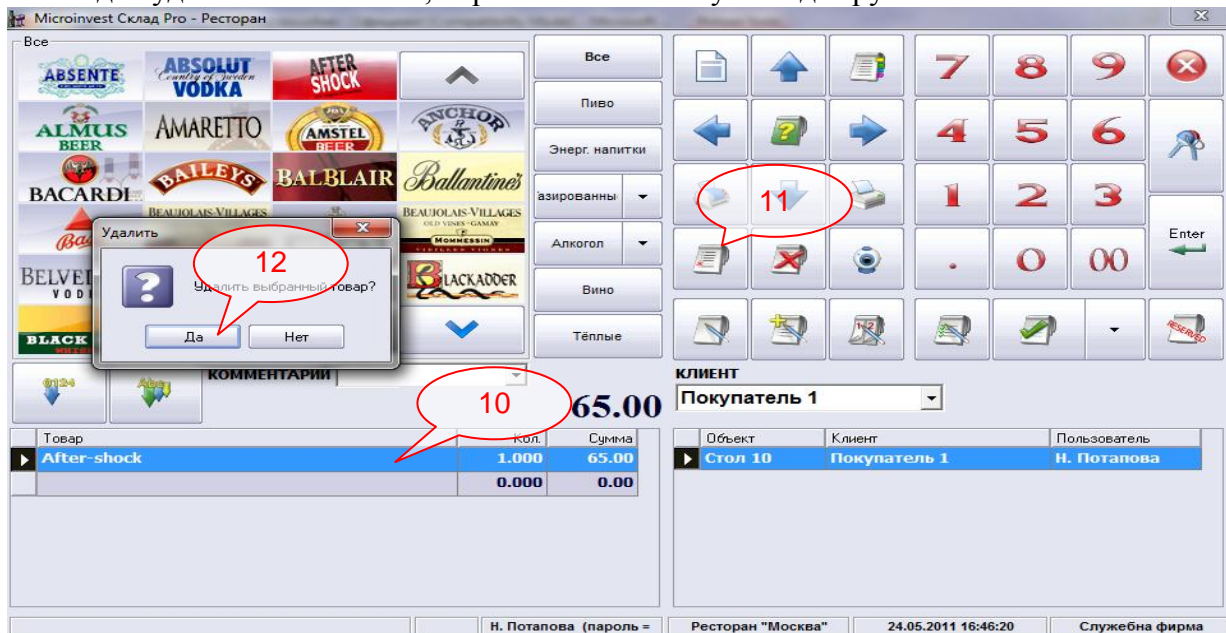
Microinvest Склад Pro - Ресторан

Все

ABSENTE
ABSOLUT VODKA
AFTER SHOCK
ALMUS BEER
AMARETTO
AMSTEL BEER
ANCHOR
BACARDI
BAILEYS
BALBLAIR
Ballantine's
BEAUJOLAIS-VILLAGES
BEAUJOLAIS-VILLAGES
MOMMESSIN
BELVEDERE VODKA
BLACKADDER
BLACK

Все
Пиво
Энерг. напитки
азированны
Алкоголь
Вино
Тёплые

7
8
9
4
5
6
1
2
3
Enter
.
0
00

11

Удалить
12
Удалить выбранный товар?
Да
Нет

КОММЕНТАРИИ

10

65.00

КЛИЕНТ
Покупатель 1

| Товар | Кол. | Сумма |
|---|---|---|
| After-shock | 1.000 | 65.00 |
| | 0.000 | 0.00 |

| Объект | Клиент | Пользователь |
|---|---|---|
| Стол 10 | Покупатель 1 | Н. Потапова |

Н. Потапова (пароль =
Ресторан "Москва"
24.05.2011 16:46:20
Служебна фирма